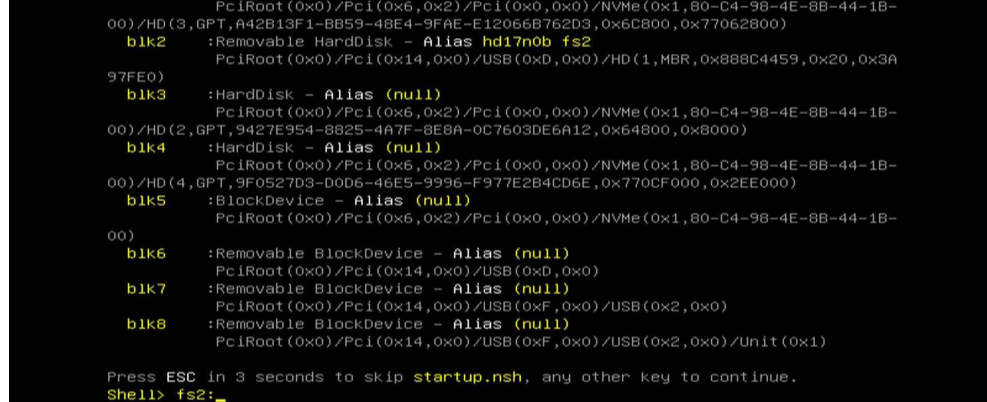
PciRoot(0x0)/Pci(0x6,0x2)/Pci(0x0,0x0)/NVMe(0x1,80-C4-98-4E-8B-44-1B-00)/HD(3,GPT,A42B13F1-BB59-48E4-9FAE-E12066B762D3,0x6C800,0x77062800)
blk2 :Removable HardDisk - Alias hd17n0b fs2
PciRoot(0x0)/Pci(0x14,0x0)/USB(0xD,0x0)/HD(1,MBR,0x888C4459,0x20,0x3A97FE0)
blk3 :HardDisk - Alias (null)
PciRoot(0x0)/Pci(0x6,0x2)/Pci(0x0,0x0)/NVMe(0x1,80-C4-98-4E-8B-44-1B-00)/HD(2,GPT,9427E954-8825-4A7F-8E8A-0C7603DE6A12,0x64800,0x8000)
blk4 :HardDisk - Alias (null)
PciRoot(0x0)/Pci(0x6,0x2)/Pci(0x0,0x0)/NVMe(0x1,80-C4-98-4E-8B-44-1B-00)/HD(4,GPT,9F0527D3-D0D6-46E5-9996-F977E2B4CD6E,0x770CF000,0x2EE000)
blk5 :BlockDevice - Alias (null)
PciRoot(0x0)/Pci(0x6,0x2)/Pci(0x0,0x0)/NVMe(0x1,80-C4-98-4E-8B-44-1B-00)
blk6 :Removable BlockDevice - Alias (null)
PciRoot(0x0)/Pci(0x14,0x0)/USB(0xD,0x0)
blk7 :Removable BlockDevice - Alias (null)
PciRoot(0x0)/Pci(0x14,0x0)/USB(0xF,0x0)/USB(0x2,0x0)
blk8 :Removable BlockDevice - Alias (null)
PciRoot(0x0)/Pci(0x14,0x0)/USB(0xF,0x0)/USB(0x2,0x0)/Unit(0x1)

Press ESC in 3 seconds to skip startup.nsh, any other key to continue.
Shell> fs2:_